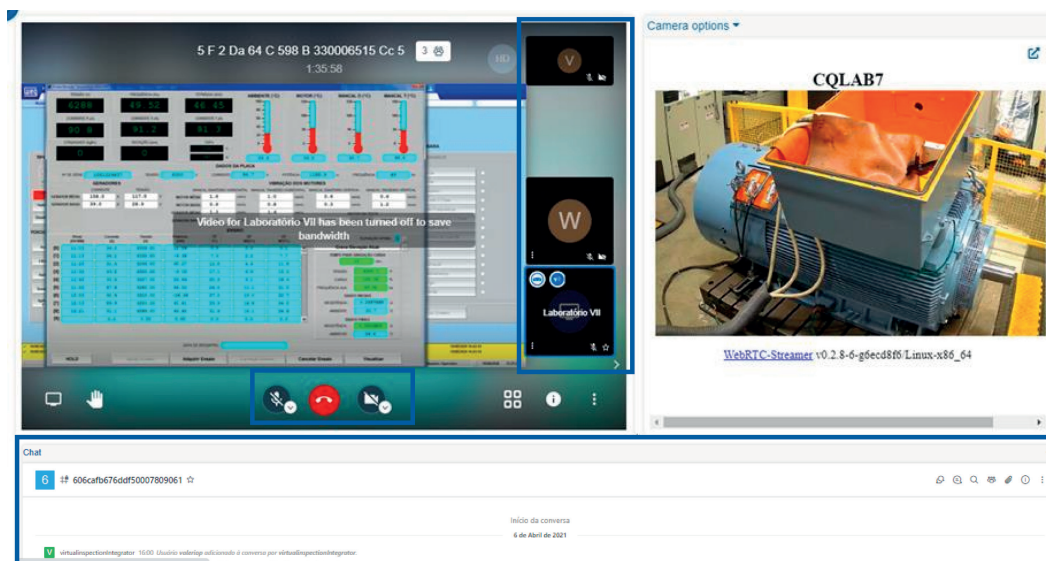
5 F 2 Da 64 C 598 B 330006515 Cc 5

3

1:35:58

HD

V

W

Laboratório VII

Video for Laboratório VII has been turned off to save bandwidth

Camera options

CQLAB7

WebRTC-Streamer v0.2.8-6-g6ecd8f6/Linux-x86_64

Chat

6 606cafb676ddf50007809061 ☆

Início da conversa

6 de Abril de 2021

V virtualinspectionintegrator 16:00 Usuário vaborisp adicionado à conversa por virtualinspectionintegrator.